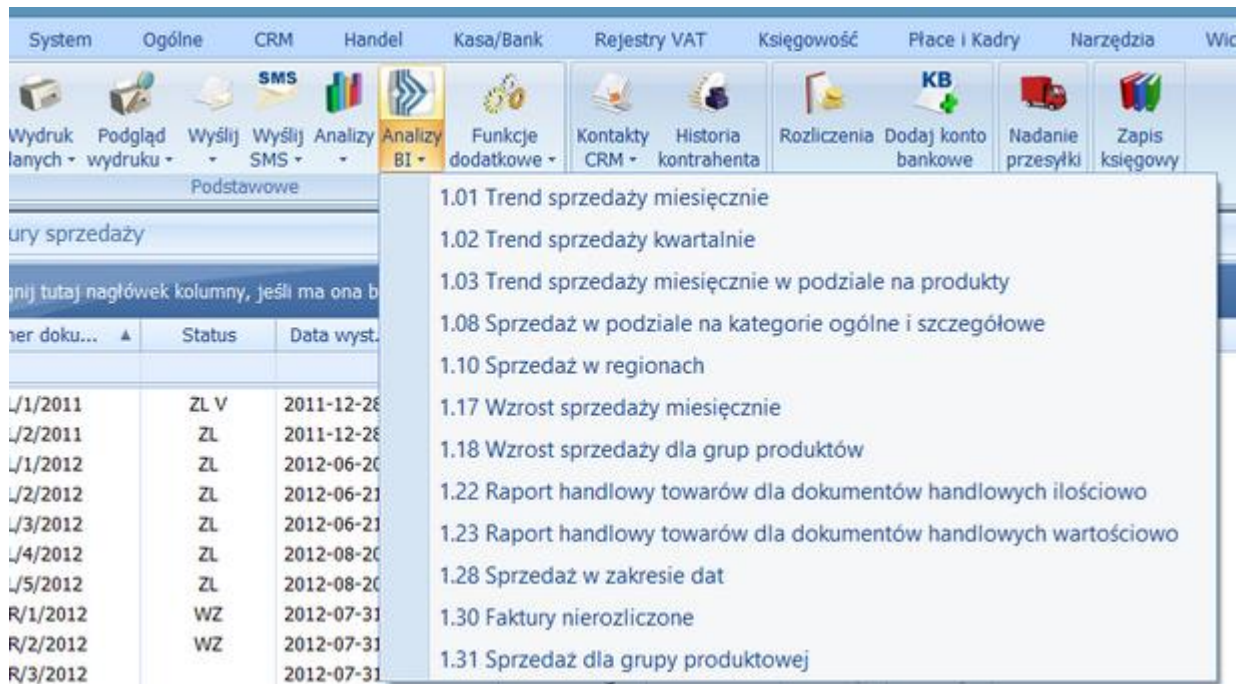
System Ogólne CRM Handel Kasa/Bank Rejestry VAT Księgowość Płace i Kadry Narzędzia Wid

SMS KB

Wydruk danych • Podgląd wydruku • Wyślij • Wyślij SMS • Analizy • Analizy BI • Funkcje dodatkowe • Kontakty CRM • Historia kontrahenta Rozliczenia Dodaj konto bankowe Nadanie przesyłki Zapis księgowy

Podstawowe

ury sprzedaży

gnij tutaj nagłówek kolumny, jeśli ma ona b

ner doku... ▲ Status Data wyst.

| | | |
|---|---|---|
| /1/2011 | ZL V | 2011-12-28 |
| /2/2011 | ZL | 2011-12-28 |
| /1/2012 | ZL | 2012-06-20 |
| /2/2012 | ZL | 2012-06-21 |
| /3/2012 | ZL | 2012-06-21 |
| /4/2012 | ZL | 2012-08-20 |
| /5/2012 | ZL | 2012-08-20 |
| R/1/2012 | WZ | 2012-07-31 |
| R/2/2012 | WZ | 2012-07-31 |
| R/3/2012 | | 2012-07-31 |

1.01 Trend sprzedaży miesięcznie
1.02 Trend sprzedaży kwartalnie
1.03 Trend sprzedaży miesięcznie w podziale na produkty
1.08 Sprzedaż w podziale na kategorie ogólne i szczegółowe
1.10 Sprzedaż w regionach
1.17 Wzrost sprzedaży miesięcznie
1.18 Wzrost sprzedaży dla grup produktów
1.22 Raport handlowy towarów dla dokumentów handlowych ilościowo
1.23 Raport handlowy towarów dla dokumentów handlowych wartościowo
1.28 Sprzedaż w zakresie dat
1.30 Faktury nierozliczone
1.31 Sprzedaż dla grupy produktowej